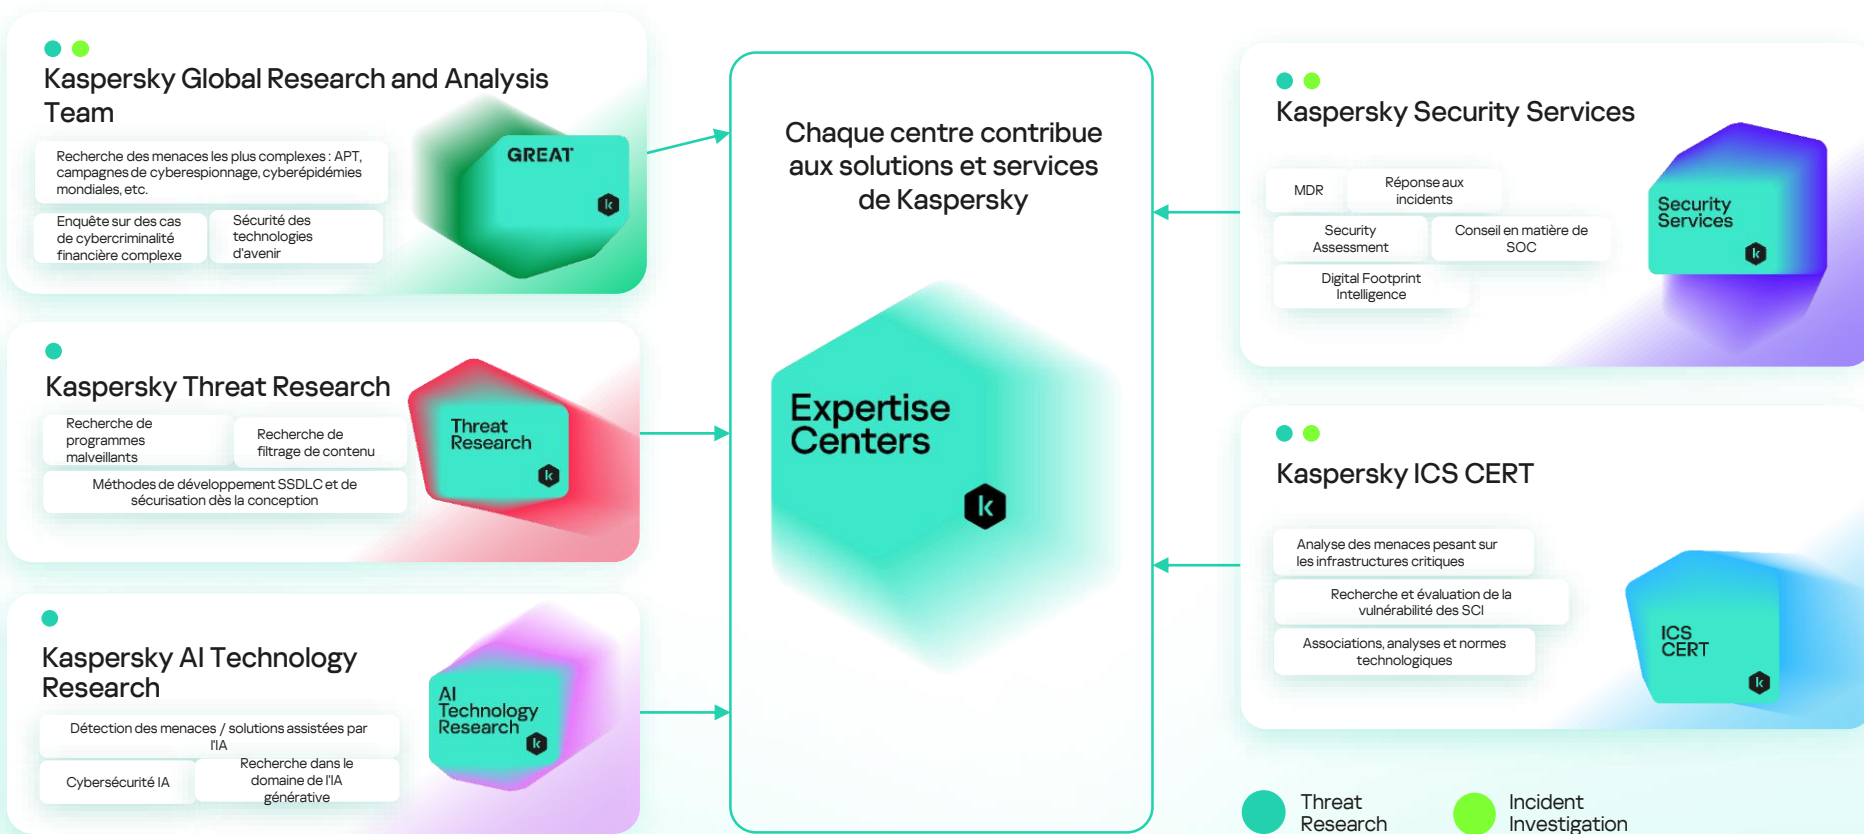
Kaspersky Global Research and Analysis Team

Recherche des menaces les plus complexes : APT, campagnes de cyberespionnage, cyberépidémies mondiales, etc.

Enquête sur des cas de cybercriminalité financière complexe

Sécurité des technologies d'avenir

GREAT

Kaspersky Threat Research

Recherche de programmes malveillants

Recherche de filtrage de contenu

Méthodes de développement SSDLC et de sécurisation dès la conception

Threat Research

Kaspersky AI Technology Research

Détection des menaces / solutions assistées par l'IA

Cybersécurité IA

Recherche dans le domaine de l'IA générative

AI Technology Research

Chaque centre contribue aux solutions et services de Kaspersky

Expertise Centers

Kaspersky Security Services

MDR

Réponse aux incidents

Security Assessment

Conseil en matière de SOC

Digital Footprint Intelligence

Security Services

Kaspersky ICS CERT

Analyse des menaces pesant sur les infrastructures critiques

Recherche et évaluation de la vulnérabilité des SCI

Associations, analyses et normes technologiques

ICS CERT

Threat Research

Incident Investigation